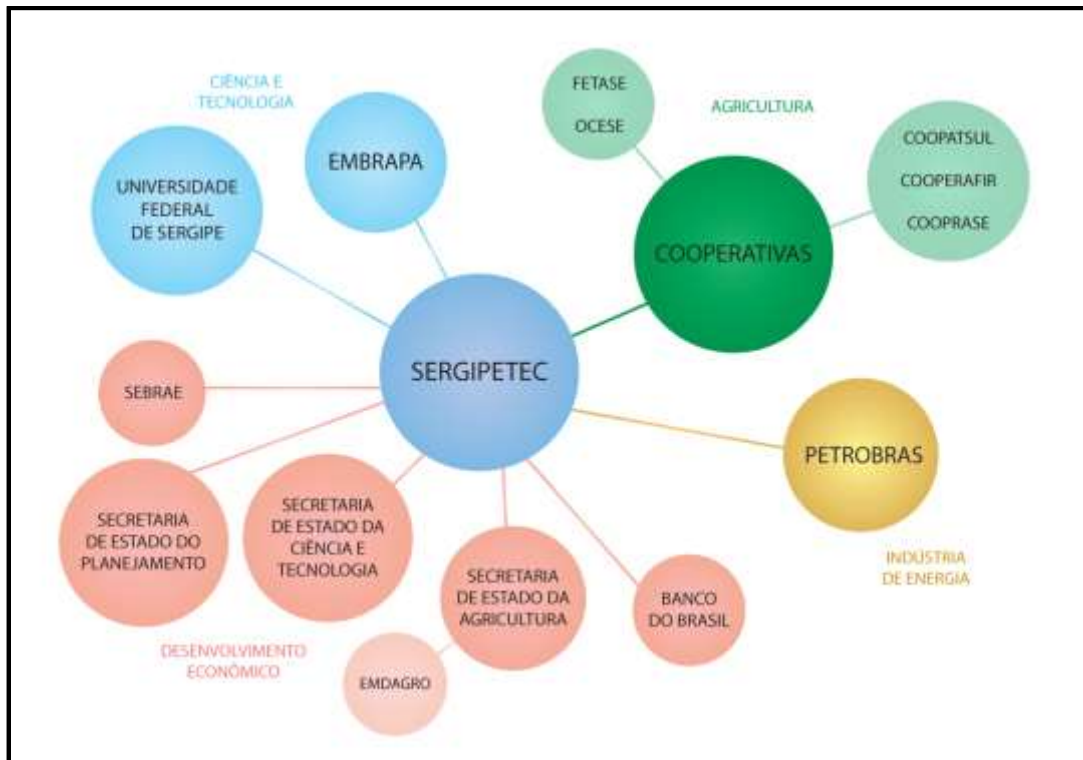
CIÊNCIA E TECNOLOGIA

EMBRAPA

UNIVERSIDADE FEDERAL DE SERGIPE

FETASE

OCESE

AGRICULTURA

COOPATSUL

COOPERAFIR

COOPRASE

COOPERATIVAS

SERGIPETEC

SEBRAE

PETROBRAS

INDÚSTRIA DE ENERGIA

SECRETARIA DE ESTADO DO PLANEJAMENTO

SECRETARIA DE ESTADO DA CIÊNCIA E TECNOLOGIA

SECRETARIA DE ESTADO DA AGRICULTURA

BANCO DO BRASIL

DESENVOLVIMENTO ECONÔMICO

EMDAGRO